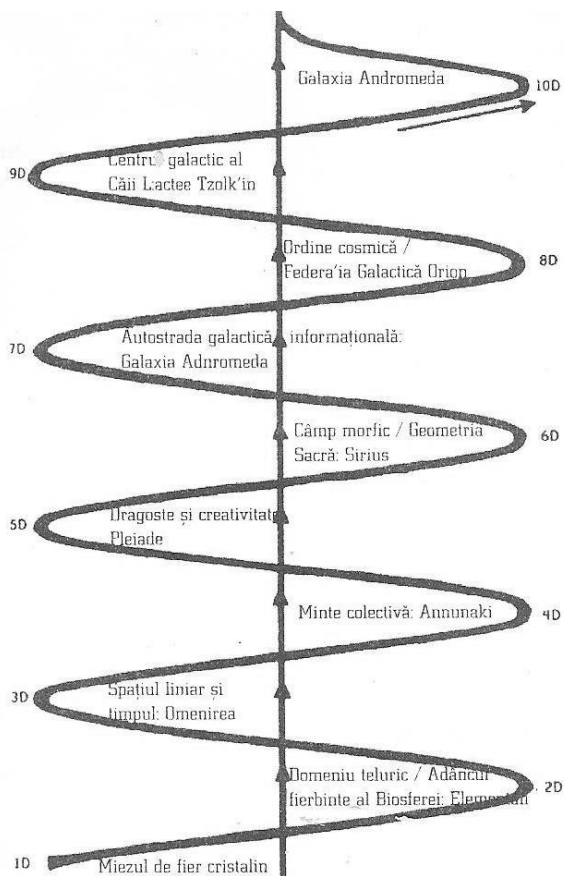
Galaxia Andromeda

10D

9D

Centru galactic al Căii Lactee Tzolk'in

Ordine cosmică / Federa'ia Galactică Orion

8D

7D

Autostrada galactică informațională: Galaxia Adnromeda

Câmp morfic / Geometria Sacră: Sirius

6D

5D

Dragoste și creativitate Pleiade

Minte colectivă: Annunaki

4D

3D

Spațiul liniar și timpul: Omenirea

Domeniu teluric / Adâncul fierbinte al Biosferei: Elem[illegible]

2D

1D

Miezul de fier cristalin